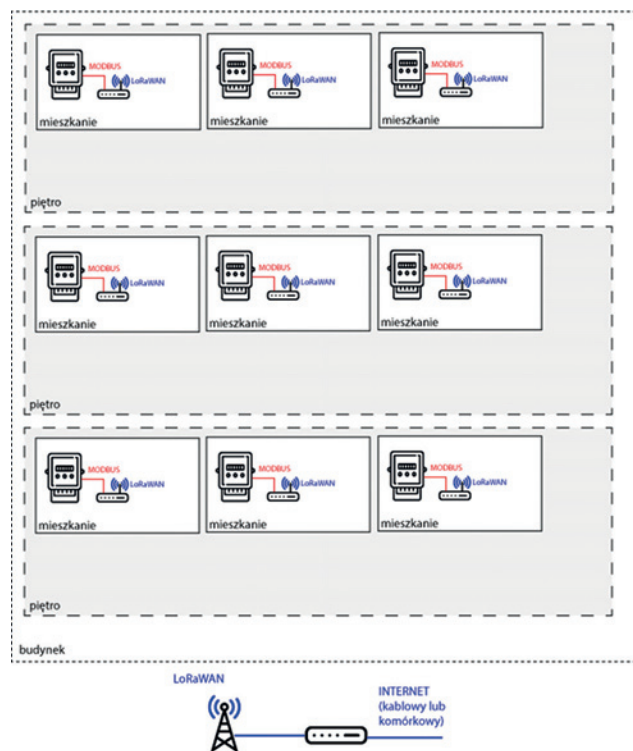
MODBUS
LoRaWAN
mieszkanie

MODBUS
LoRaWAN
mieszkanie

MODBUS
LoRaWAN
mieszkanie

piętro

MODBUS
LoRaWAN
mieszkanie

MODBUS
LoRaWAN
mieszkanie

MODBUS
LoRaWAN
mieszkanie

piętro

MODBUS
LoRaWAN
mieszkanie

MODBUS
LoRaWAN
mieszkanie

MODBUS
LoRaWAN
mieszkanie

piętro

budynek

LoRaWAN

INTERNET (kablowy lub komórkowy)